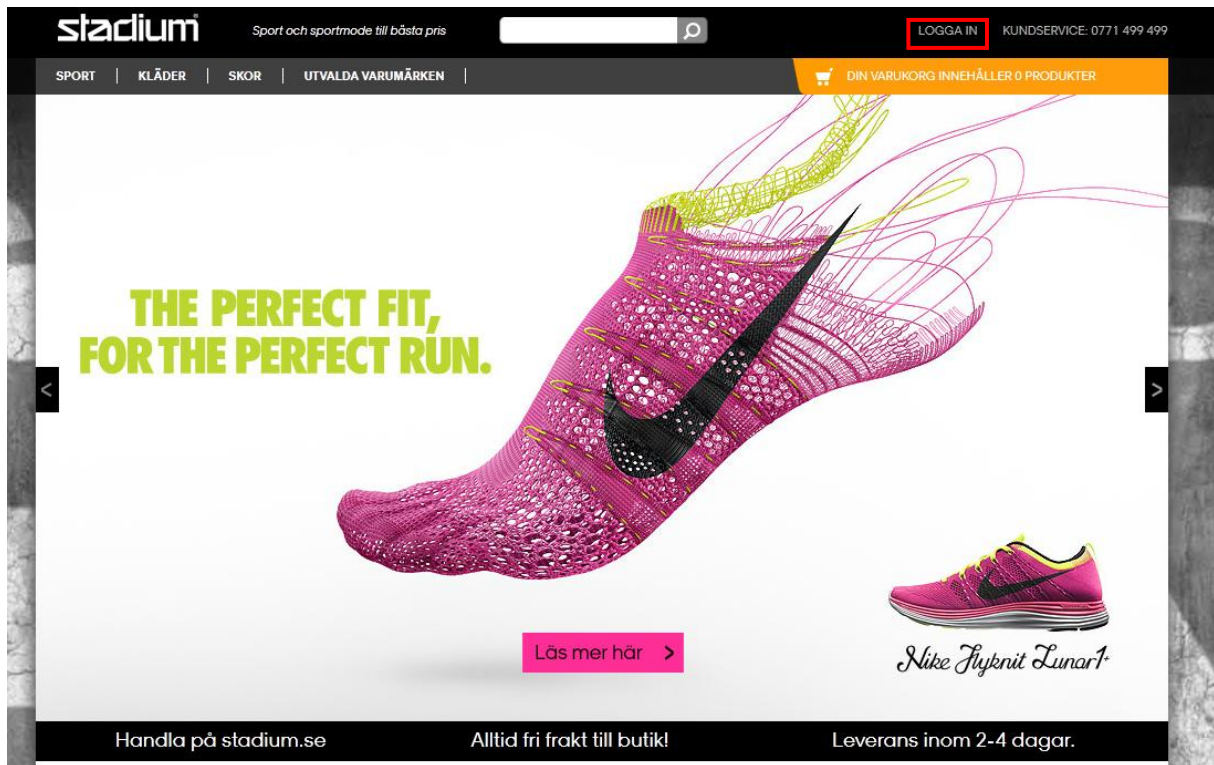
stadium

Sport och sportmode till bästa pris

LOGGA IN KUNDSERVICE: 0771 499 499

SPORT | KLÄDER | SKOR | UTVALDA VARUMÄRKEN |

DIN VARUKORG INNEHÅLLER 0 PRODUKTER

THE PERFECT FIT, FOR THE PERFECT RUN.

<

>

Läs mer här >

Nike Flyknit Lunar1+

Handla på stadium.se

Alltid fri frakt till butik!

Leverans inom 2-4 dagar.